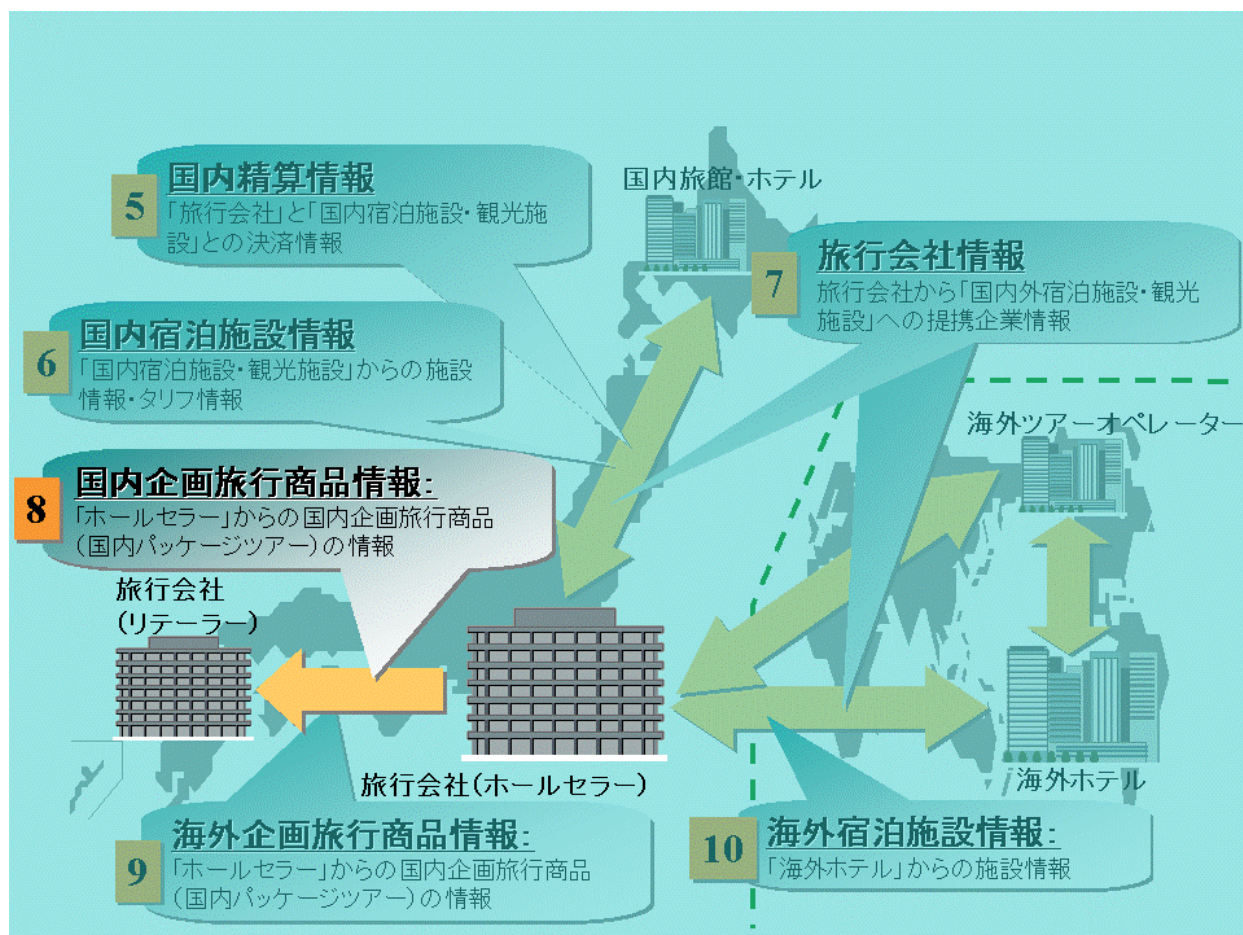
5
国内精算情報
「旅行会社」と「国内宿泊施設・観光施設」との決済情報

国内旅館・ホテル

7
旅行会社情報
旅行会社から「国内外宿泊施設・観光施設」への提携企業情報

6
国内宿泊施設情報
「国内宿泊施設・観光施設」からの施設情報・タリフ情報

海外ツアーオペレーター

8
国内企画旅行商品情報:
「ホールセラー」からの国内企画旅行商品（国内パッケージツアー）の情報

旅行会社（リテーラー）

旅行会社（ホールセラー）

海外ホテル

9
海外企画旅行商品情報:
「ホールセラー」からの国内企画旅行商品（国内パッケージツアー）の情報

10
海外宿泊施設情報:
「海外ホテル」からの施設情報